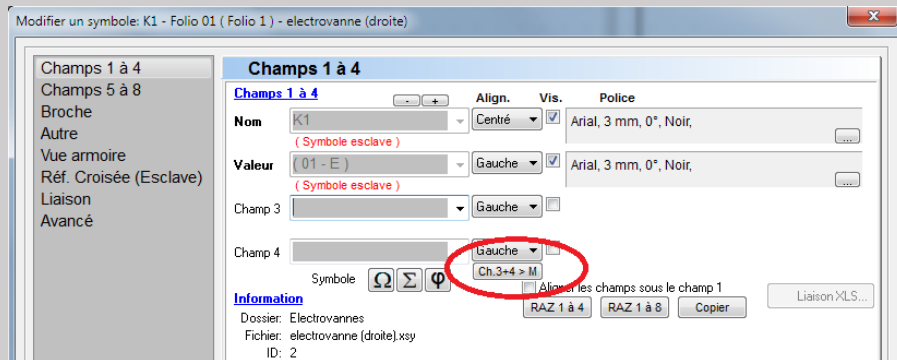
Modifier un symbole: K1 - Folio 01 ( Folio 1 ) - electrovanne (droite)

Champs 1 à 4
Champs 5 à 8
Broche
Autre
Vue armoire
Réf. Croisée (Esclave)
Liaison
Avancé

Champs 1 à 4

Champs 1 à 4
- +
Align.
Vis.
Police

Nom
K1
( Symbole esclave )
Centré
Arial, 3 mm, 0°, Noir,
...

Valeur
( 01 - E )
( Symbole esclave )
Gauche
Arial, 3 mm, 0°, Noir,
...

Champ 3
Gauche

Champ 4
Gauche
Ch.3+4 > M

Symbole
Ω Σ φ

Aligner les champs sous le champ 1

Liaison XLS...

Information
Dossier: Electrovannes
Fichier: electrovanne (droite).xsy
ID: 2

RAZ 1 à 4
RAZ 1 à 8
Copier